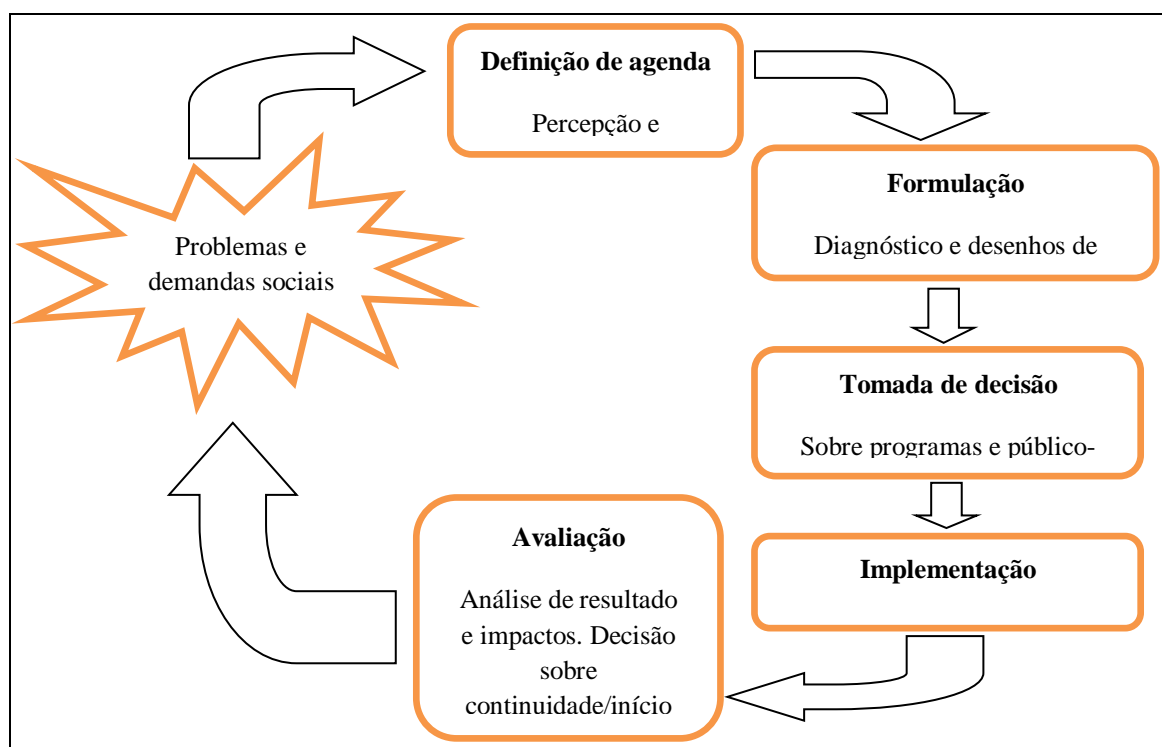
Definição de agenda

Percepção e

Formulação

Diagnóstico e desenhos de

Problemas e demandas sociais

Tomada de decisão

Sobre programas e público-

Implementação

Avaliação

Análise de resultado e impactos. Decisão sobre continuidade/início